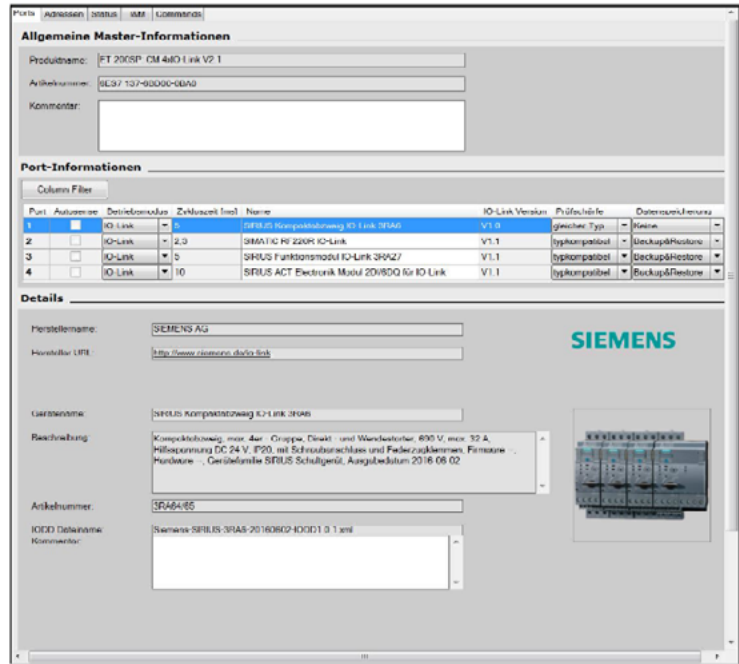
Ports | Adressen | Status | IWM | Commands

Allgemeine Master-Informationen

Produktname: ET 200SP, CM 4xIO-Link V2.1

Artikelnummer: 6ES7 137-6BD00-0BA0

Kommentar:

Port-Informationen

Column Filter

| Port | Autosense | Betriebsmodus | Zykluszeit [ms] | Name | IO-Link Version | Prüfschärfe | Datenspeicherung |
|---|---|---|---|---|---|---|---|
| 1 | | IO-Link | 5 | SIRIUS Kompaktabzweig IO-Link 3RA6 | V1.0 | gleicher Typ | Keine |
| 2 | | IO-Link | 2,3 | SIMATIC RF220R IO-Link | V1.1 | typkompatibel | Backup&Restore |
| 3 | | IO-Link | 5 | SIRIUS Funktionsmodul IO-Link 3RA27 | V1.1 | typkompatibel | Backup&Restore |
| 4 | | IO-Link | 10 | SIRIUS ACT Electronic Modul 2DI/8DQ für IO-Link | V1.1 | typkompatibel | Backup&Restore |

Details

Herstellername: SIEMENS AG

Hersteller URL: http://www.siemens.de/io-link

SIEMENS

Gerätename: SIRIUS Kompaktabzweig IO-Link 3RA6

Beschreibung: Kompaktabzweig, max. 4er - Gruppe, Direkt - und Wendestarter, 690 V, max. 32 A, Hilfsspannung DC 24 V, IP20, mit Schraubanschluss und Federzugklemmen, Firmware - -, Hardware - -, Gerätefamilie SIRIUS Schaltgerät, Ausgabedatum 2016-06-02

Artikelnummer: 3RA64/65

IODD Dateiname: Siemens-SIRIUS-3RA6-20160602-IODD1.0.1.xml

Kommentar:

III